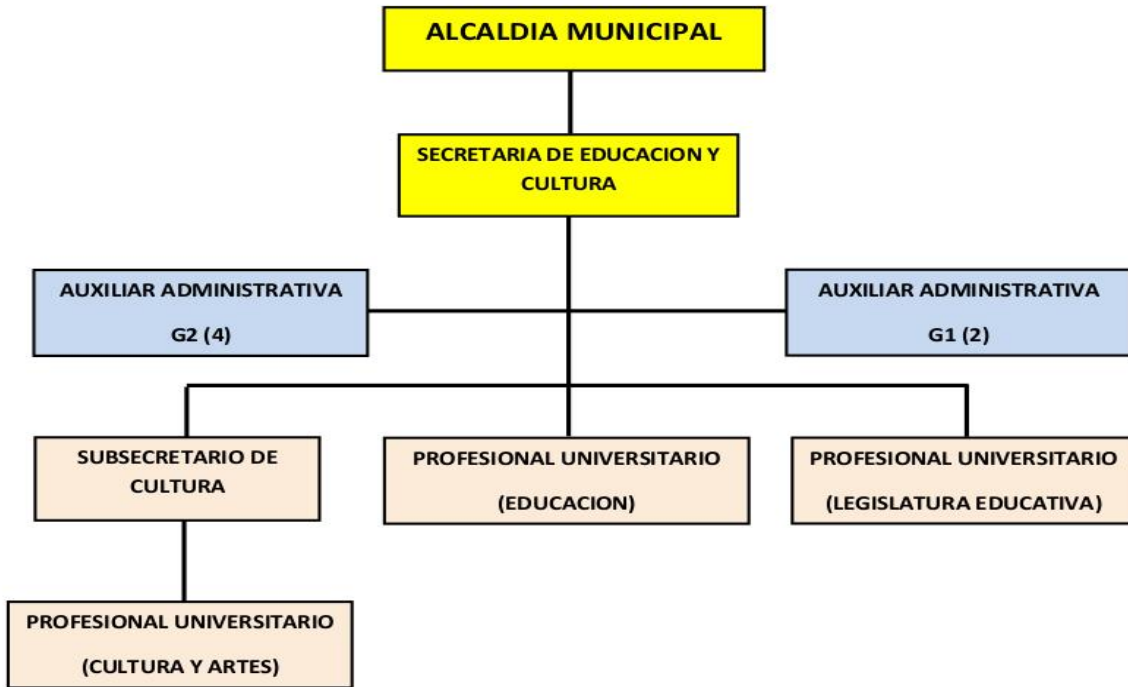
ALCALDIA MUNICIPAL

SECRETARIA DE EDUCACION Y CULTURA

AUXILIAR ADMINISTRATIVA
G2 (4)

AUXILIAR ADMINISTRATIVA
G1 (2)

SUBSECRETARIO DE CULTURA

PROFESIONAL UNIVERSITARIO
(EDUCACION)

PROFESIONAL UNIVERSITARIO
(LEGISLATURA EDUCATIVA)

PROFESIONAL UNIVERSITARIO
(CULTURA Y ARTES)